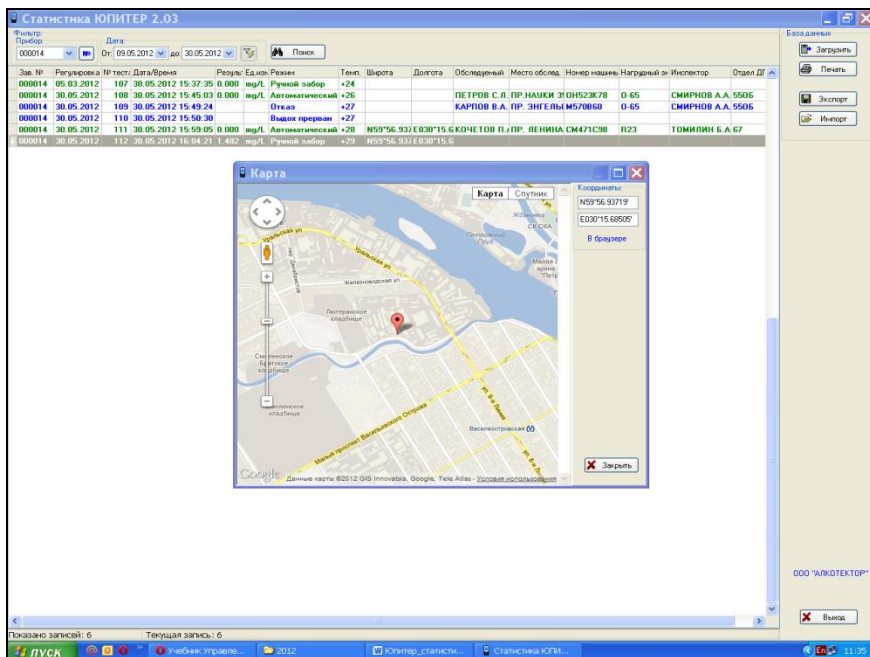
Статистика ЮПИТЕР 2.03

Фильтр:
Прибор:
000014
Дата:
От: 09.05.2012 до: 30.05.2012
Поиск

| Зав. № | Регулировка | № теста | Дата/Время | Результ | Ед.изм | Режим | Темп. | Широта | Долгота | Обследуемый | Место обслед. | Номер машины | Нагрудный зн | Инспектор | Отдел ДГ |
|---|---|---|---|---|---|---|---|---|---|---|---|---|---|---|---|
| 000014 | 05.03.2012 | 107 | 30.05.2012 15:37:35 | 0.000 | mg/L | Ручной забор | +24 | | | | | | | | |
| 000014 | 30.05.2012 | 108 | 30.05.2012 15:45:03 | 0.000 | mg/L | Автоматический | +26 | | | ПЕТРОВ С.Л. | ПР.НАУКИ 3 | ОН523К78 | О-65 | СМИРНОВ А.А. | 5506 |
| 000014 | 30.05.2012 | 109 | 30.05.2012 15:49:24 | | | Отказ | +27 | | | КАРПОВ В.А. | ПР. ЭНГЕЛЬ | М570В60 | О-65 | СМИРНОВ А.А. | 5506 |
| 000014 | 30.05.2012 | 110 | 30.05.2012 15:50:30 | | | Выдох прерван | +27 | | | | | | | | |
| 000014 | 30.05.2012 | 111 | 30.05.2012 15:59:05 | 0.000 | mg/L | Автоматический | +28 | N59°56.937 | E030°15.6 | КОЧЕТОВ П. | ПР. ЛЕНИНА | СМ471С98 | В23 | ТОМИЛИН Б.А. | 67 |
| 000014 | 30.05.2012 | 112 | 30.05.2012 16:04:21 | 1.482 | mg/L | Ручной забор | +29 | N59°56.937 | E030°15.6 | | | | | | |

База данных
Загрузить
Печать
Экспорт
Импорт

Карта
Карта Спутник
Координаты:
N59°56.93719'
E030°15.68505'
В браузере
Уральская ул.
Железноводская ул.
Смоленское кладбище
Смоленское Братское кладбище
Смоленское кладбище
Малый проспект Васильевского Острова
Василеостровская
Петровский пруд
Жemчyжина
Google
Данные карты ©2012 GIS Innovatsia, Google, Tele Atlas - Условия использования
Закрыть

ООО "АЛКОТЕКТОР"
Выход

Показано записей: 6
Текущая запись: 6

ПУСК
Учебник Управле...
2012
Юпитер_статисти...
Статистика ЮПИ...
En
11:35